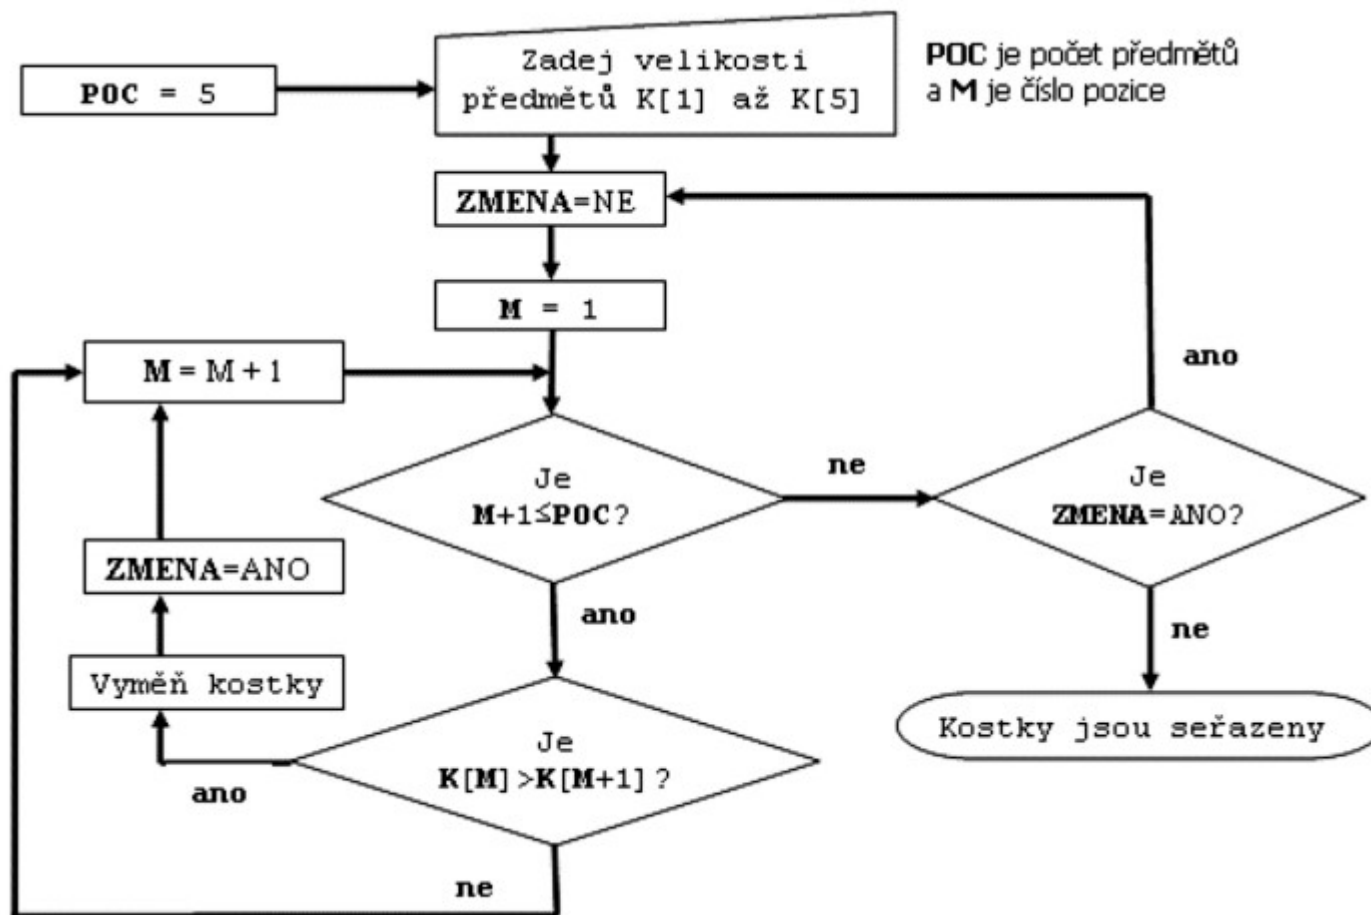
POC = 5

Zadej velikosti předmětů K[1] až K[5]

POC je počet předmětů a M je číslo pozice

ZMENA=NE

M = 1

M = M + 1

ano

Je M+1≤POC?

ne

Je ZMENA=ANO?

ZMENA=ANO

ano

ne

Vyměň kostky

Kostky jsou seřazeny

Je K[M] >K[M+1] ?

ano

ne